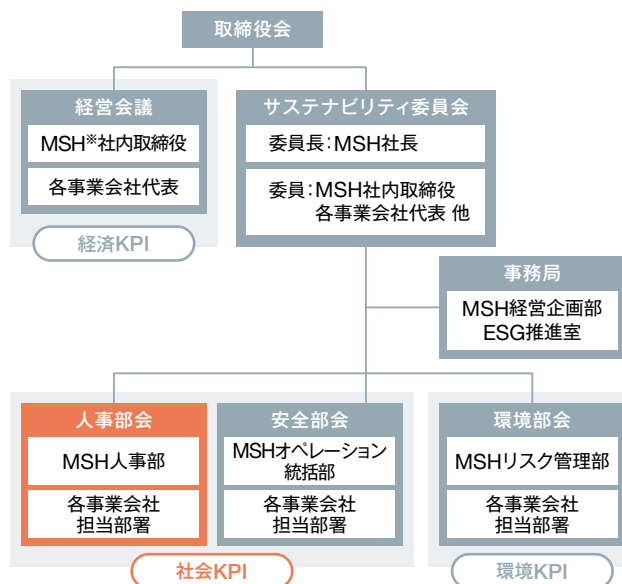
取締役会

経営会議

MSH※社内取締役

各事業会社代表

経済KPI

サステナビリティ委員会

委員長：MSH社長

委員：MSH社内取締役
各事業会社代表 他

事務局

MSH経営企画部
ESG推進室

人事部会

MSH人事部

各事業会社
担当部署

安全部会

MSHオペレーション
統括部

各事業会社
担当部署

環境部会

MSHリスク管理部

各事業会社
担当部署

社会KPI

環境KPI